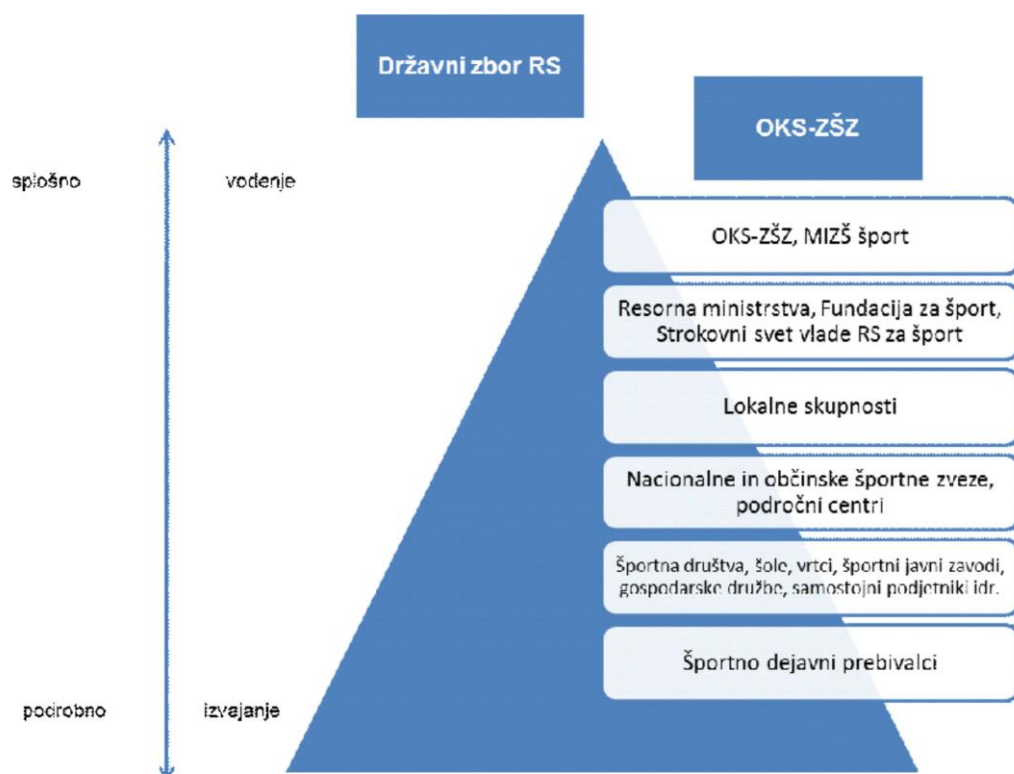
Državni zbor RS

OKS-ZŠZ

splošno

vodenje

podrobno

izvajanje

OKS-ZŠZ, MIZŠ šport

Resorna ministrstva, Fundacija za šport, Strokovni svet vlade RS za šport

Lokalne skupnosti

Nacionalne in občinske športne zveze, področni centri

Športna društva, šole, vrtci, športni javni zavodi, gospodarske družbe, samostojni podjetniki idr.

Športno dejavni prebivalci